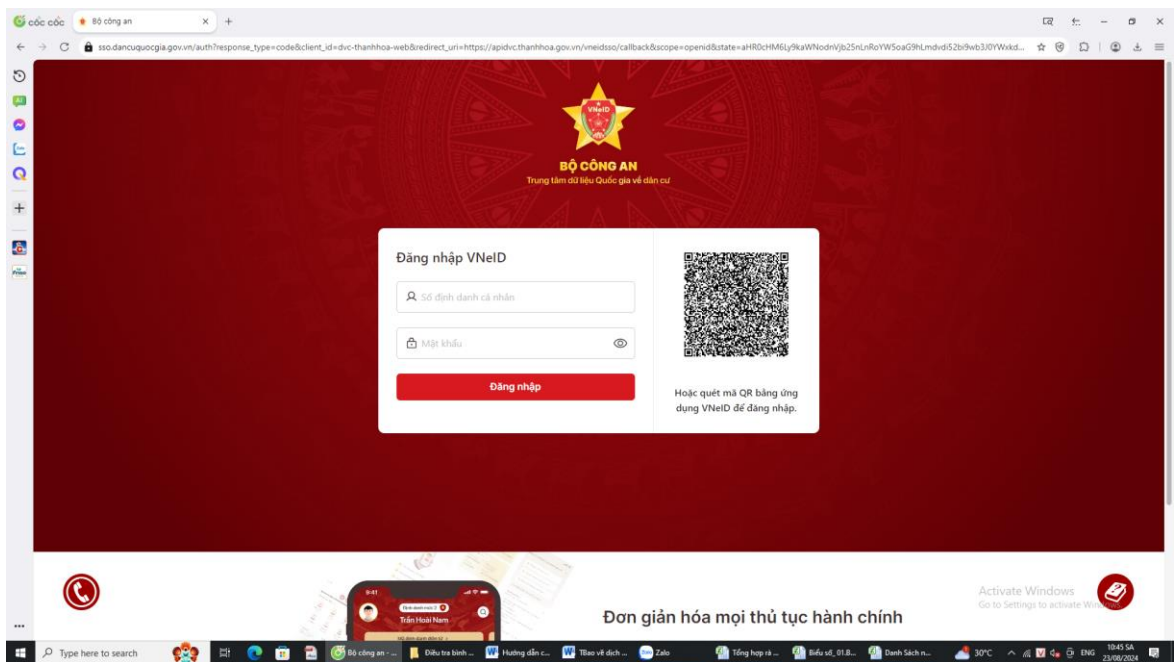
cốc cốc
Bộ công an
sso.dancuquocgia.gov.vn/auth?response_type=code&client_id=dvc-thanhhoa-web&redirect_uri=https://apidvc.thanhhoa.gov.vn/vneidsso/callback&scope=openid&state=aHR0cHM6Ly9kaWNodnVjb25nLnRoYW5oaG9hLmdvdi52bi9wb3J0YWxkd...

VNeID
BỘ CÔNG AN
Trung tâm dữ liệu Quốc gia về dân cư

Đăng nhập VNeID
Số định danh cá nhân
Mật khẩu
Đăng nhập

Hoặc quét mã QR bằng ứng dụng VNeID để đăng nhập.

9:41
Trần Hoài Nam
Đơn giản hóa mọi thủ tục hành chính

Activate Windows
Go to Settings to activate Windows.

Type here to search
Bộ công an - ...
Điều tra bình ...
Hướng dẫn c...
TBao về dịch ...
Zalo
Tổng hợp rà ...
Biểu số_01.B...
Danh Sách n...
30°C
ENG
10:45 SA
23/08/2024